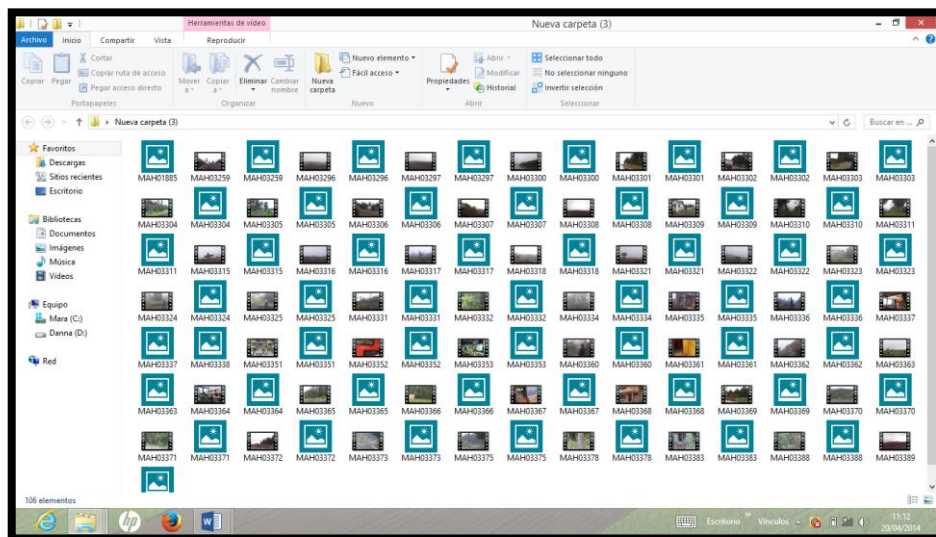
Herramientas de vídeo
Nueva carpeta (3)

Archivo
Inicio
Compartir
Vista
Reproducir

Cortar
Copiar ruta de acceso
Pegar acceso directo
Copiar
Pegar
Portapapeles
Mover a
Copiar a
Eliminar
Cambiar nombre
Organizar
Nueva carpeta
Nuevo elemento
Fácil acceso
Nuevo
Propiedades
Abrir
Modificar
Historial
Abrir
Seleccionar todo
No seleccionar ninguno
Invertir selección
Seleccionar

Nueva carpeta (3)
Buscar en ...

Favoritos
Descargas
Sitios recientes
Escritorio

Bibliotecas
Documentos
Imágenes
Música
Vídeos

Equipo
Mara (C:)
Danna (D:)

Red

MAH01885 MAH03259 MAH03259 MAH03296 MAH03296 MAH03297 MAH03297 MAH03300 MAH03300 MAH03301 MAH03301 MAH03302 MAH03302 MAH03303 MAH03303
MAH03304 MAH03304 MAH03305 MAH03305 MAH03306 MAH03306 MAH03307 MAH03307 MAH03308 MAH03308 MAH03309 MAH03309 MAH03310 MAH03310 MAH03311
MAH03311 MAH03315 MAH03315 MAH03316 MAH03316 MAH03317 MAH03317 MAH03318 MAH03318 MAH03321 MAH03321 MAH03322 MAH03322 MAH03323 MAH03323
MAH03324 MAH03324 MAH03325 MAH03325 MAH03331 MAH03331 MAH03332 MAH03332 MAH03334 MAH03334 MAH03335 MAH03335 MAH03336 MAH03336 MAH03337
MAH03337 MAH03338 MAH03351 MAH03351 MAH03352 MAH03352 MAH03353 MAH03353 MAH03360 MAH03360 MAH03361 MAH03361 MAH03362 MAH03362 MAH03363
MAH03363 MAH03364 MAH03364 MAH03365 MAH03365 MAH03366 MAH03366 MAH03367 MAH03367 MAH03368 MAH03368 MAH03369 MAH03369 MAH03370 MAH03370
MAH03371 MAH03371 MAH03372 MAH03372 MAH03373 MAH03373 MAH03375 MAH03375 MAH03378 MAH03378 MAH03383 MAH03383 MAH03388 MAH03388 MAH03389

106 elementos

Escritorio
Vínculos
11:12
20/04/2014